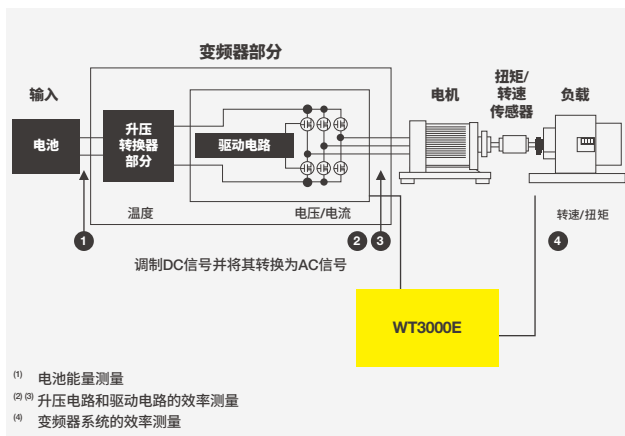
变频器部分

输入

电池

升压转换器部分

驱动电路

电机

扭矩/转速传感器

负载

温度

电压/电流

转速/扭矩

1

2

3

4

调制DC信号并将其转换为AC信号

WT3000E

$^{(1)}$ 电池能量测量

$^{(2)(3)}$ 升压电路和驱动电路的效率测量

$^{(4)}$ 变频器系统的效率测量